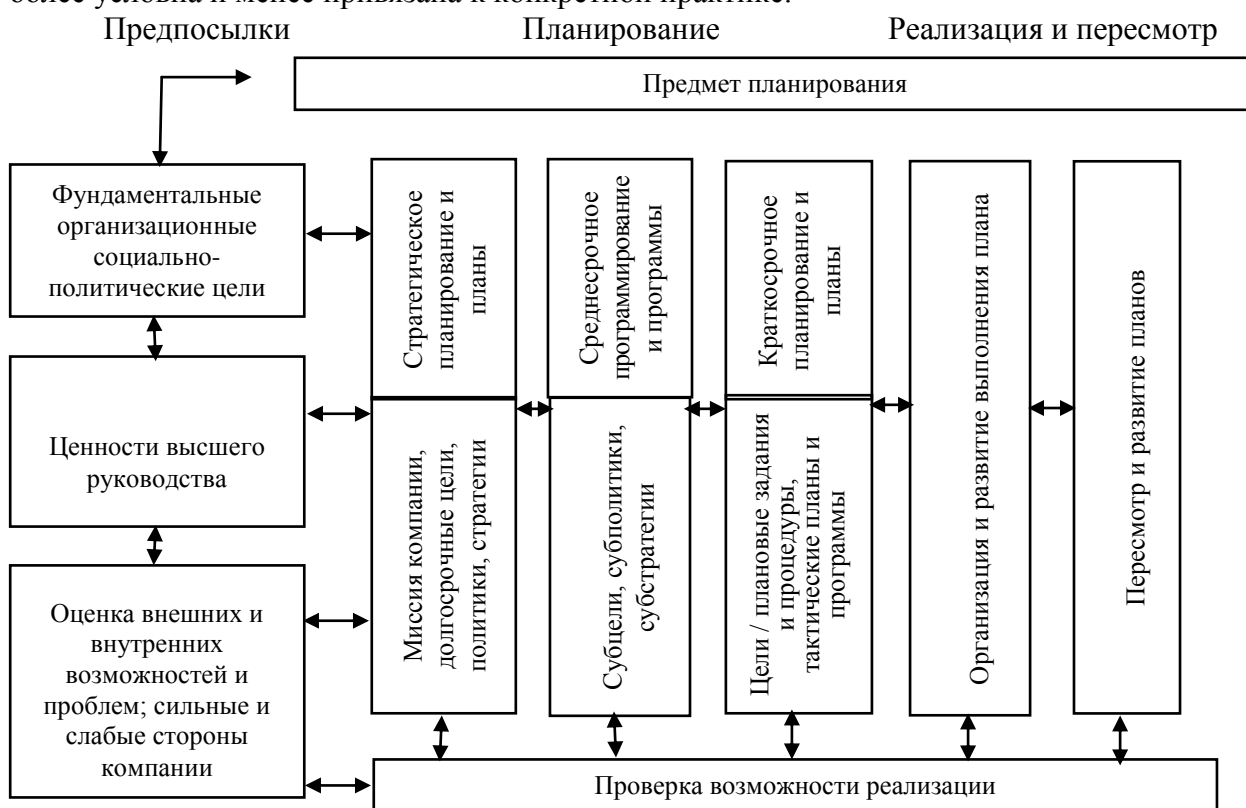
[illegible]

Предпосылки

Планирование

Реализация и пересмотр

Предмет планирования

Фундаментальные организационные социально-политические цели

Ценности высшего руководства

Оценка внешних и внутренних возможностей и проблем; сильные и слабые стороны компании

Стратегическое планирование и планы

Миссия компании, долгосрочные цели, политики, стратегии

Среднесрочное программирование и программы

Субцели, субполитики, субстратегии

Краткосрочное планирование и планы

Цели / плановые задания и процедуры, тактические планы и программы

Организация и развитие выполнения плана

Пересмотр и развитие планов

Проверка возможности реализации